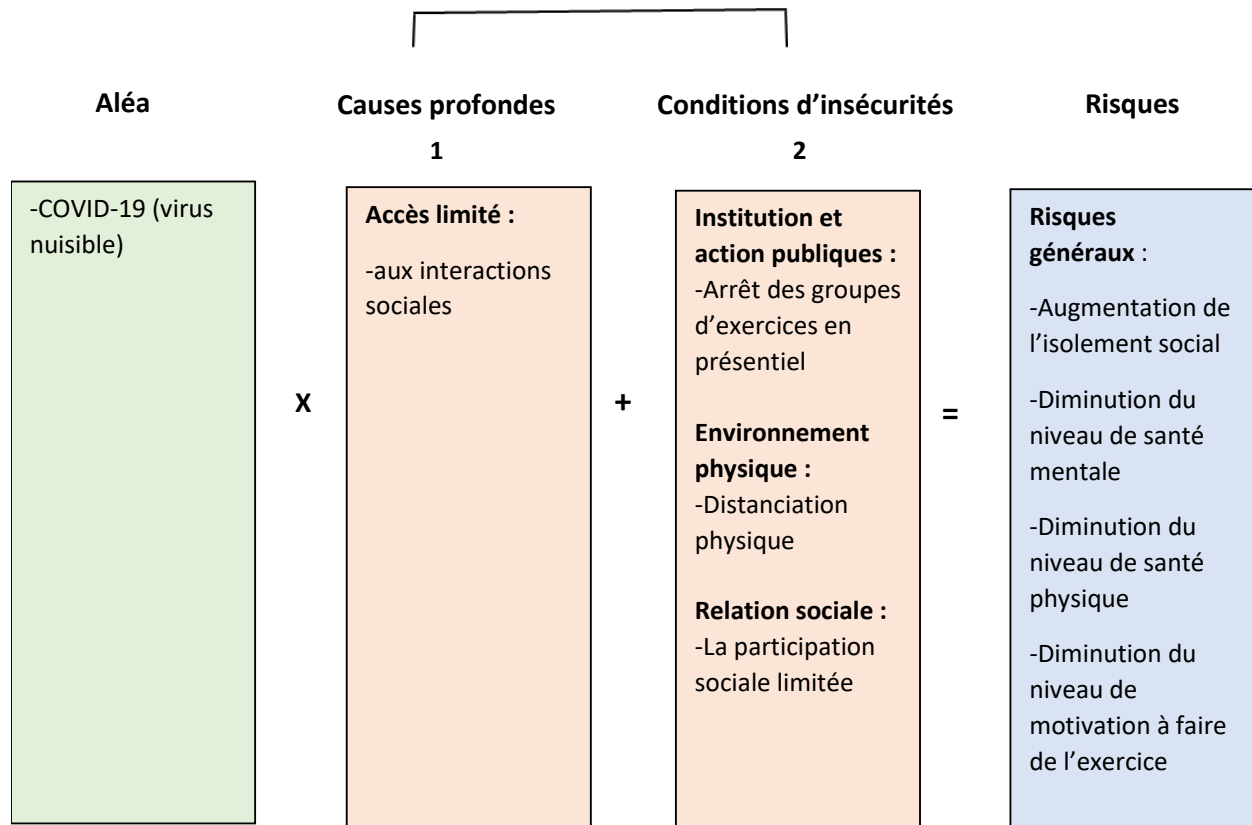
Aléa

Causes profondes
1

Conditions d'insécurités
2

Risques

-COVID-19 (virus nuisible)

X

Accès limité :

-aux interactions sociales

+

Institution et action publiques :
-Arrêt des groupes d'exercices en présentiel

Environnement physique :
-Distanciation physique

Relation sociale :
-La participation sociale limitée

=

Risques généraux :

-Augmentation de l'isolement social

-Diminution du niveau de santé mentale

-Diminution du niveau de santé physique

-Diminution du niveau de motivation à faire de l'exercice